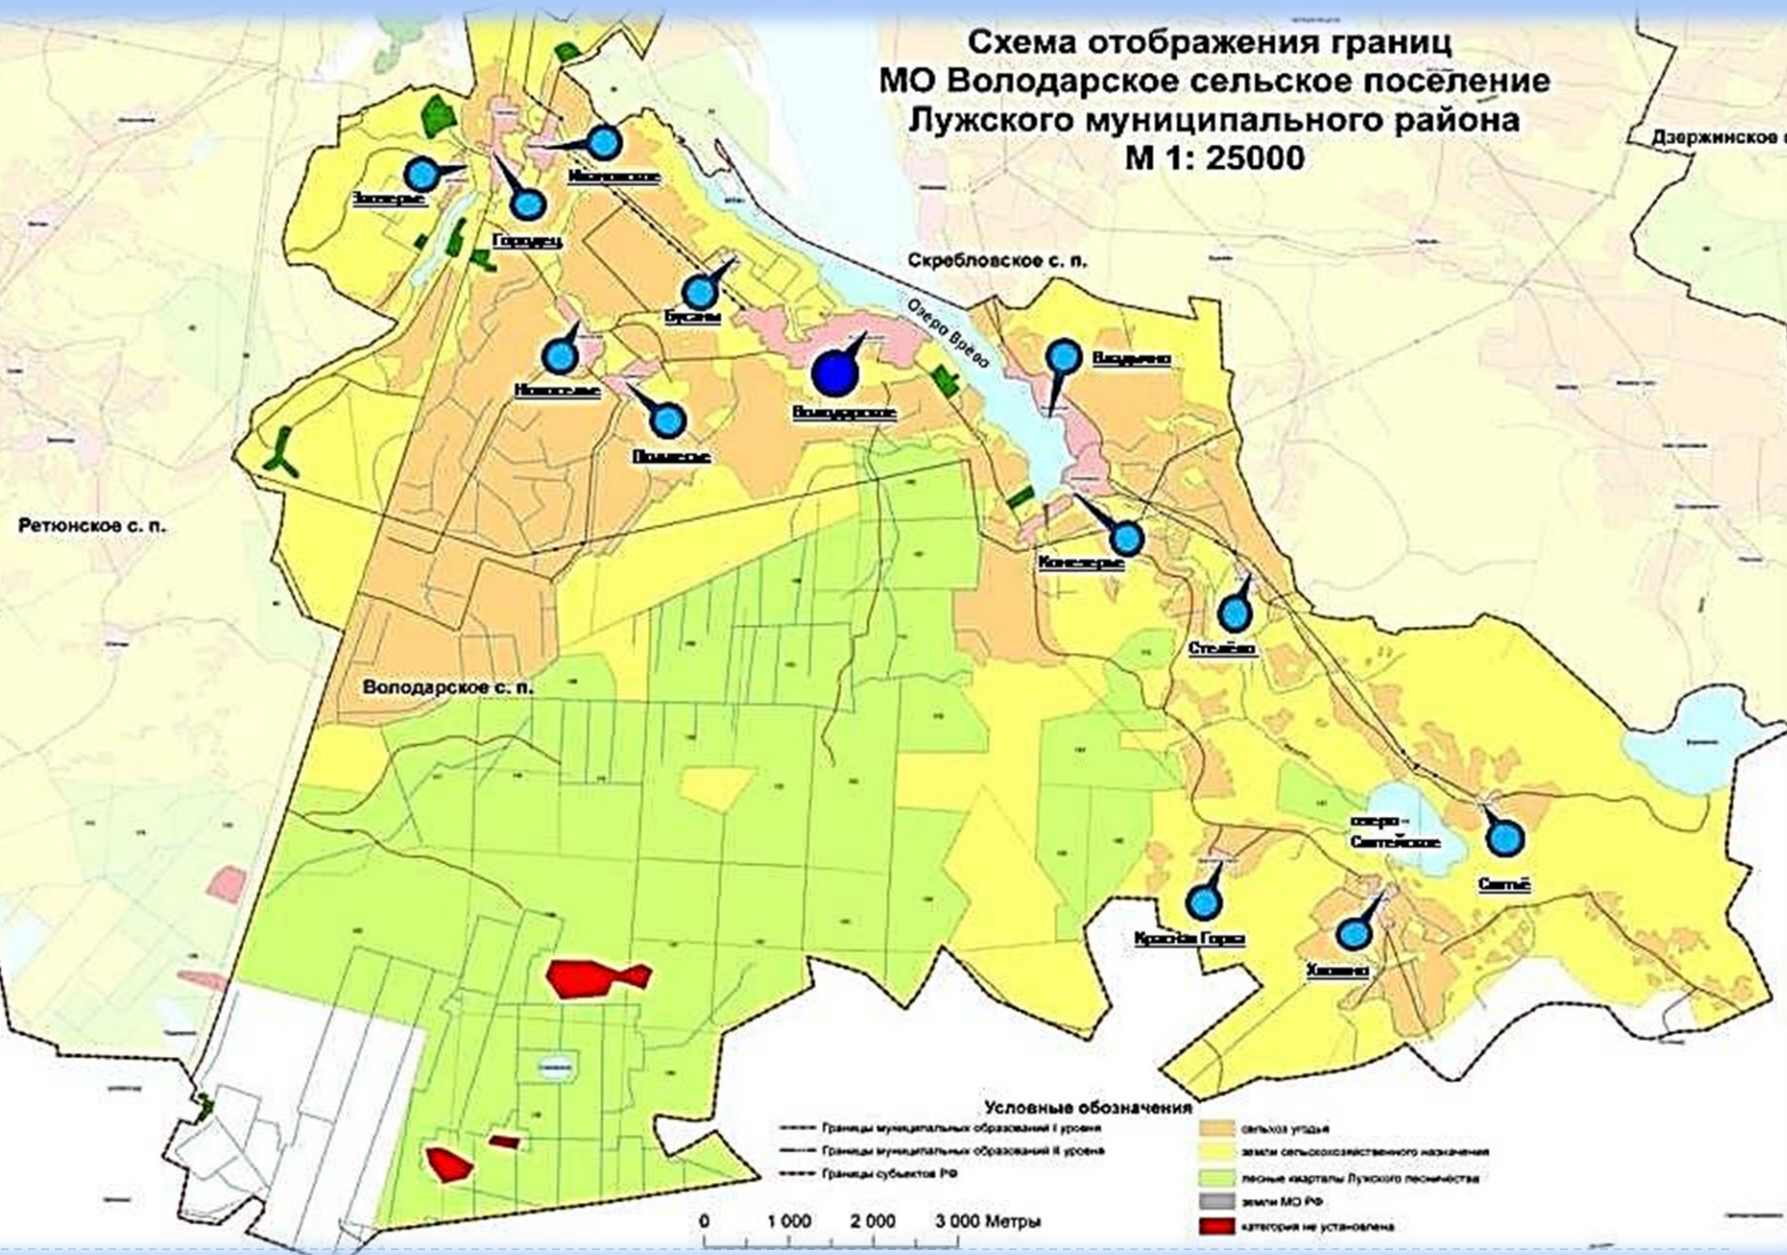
Схема отображения границ
МО Володарское сельское поселение
Лужского муниципального района
М 1: 25000

Дзержинское с

Заозерье
Никольское
Городец
Бусаны
Скребловское с. п.
Озеро Врево
Новоселье
Володарское
Вердушно
Подлесье
Ретюнское с. п.
Конезерье
Стелёво
Володарское с. п.
озеро Святейское
Святье
Красная Горка
Хилино

Условные обозначения
Границы муниципальных образований I уровня
Границы муниципальных образований II уровня
Границы субъектов РФ
сельхоз угодья
земли сельскохозяйственного назначения
лесные кварталы Лужского лесничества
земли МО РФ
категория не установлена

0 1 000 2 000 3 000 Метры